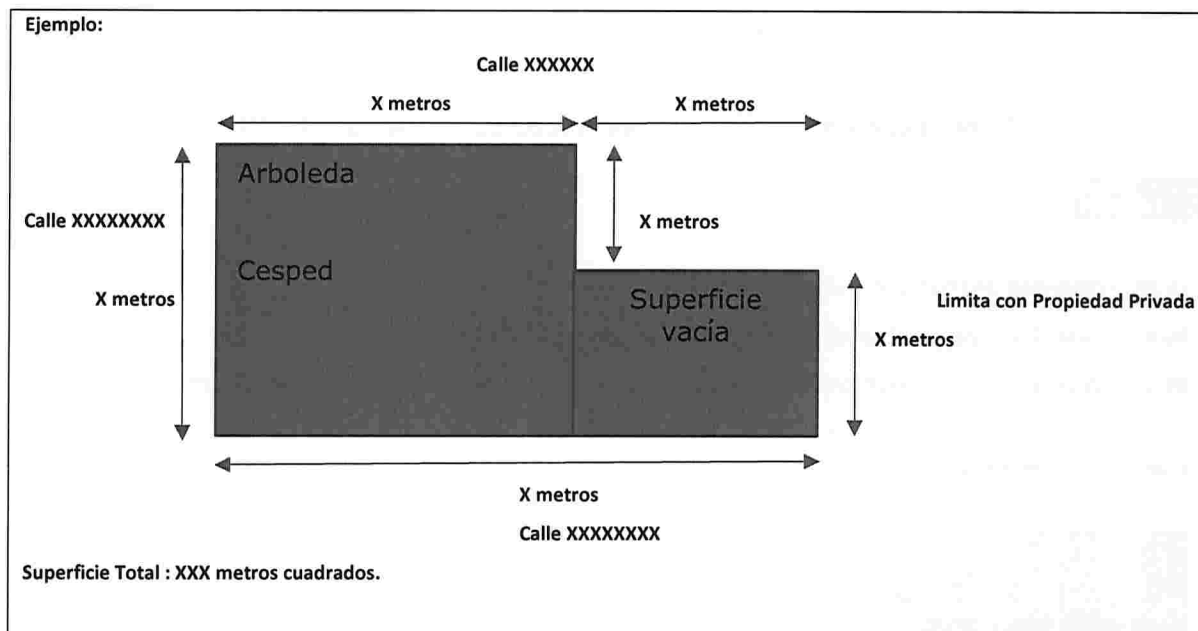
Ejemplo:

Calle XXXXXX

X metros

X metros

Calle XXXXXXXX

Arboleda

X metros

Cesped

X metros

Superficie vacía

Limita con Propiedad Privada

X metros

X metros

Calle XXXXXXXX

Superficie Total : XXX metros cuadrados.